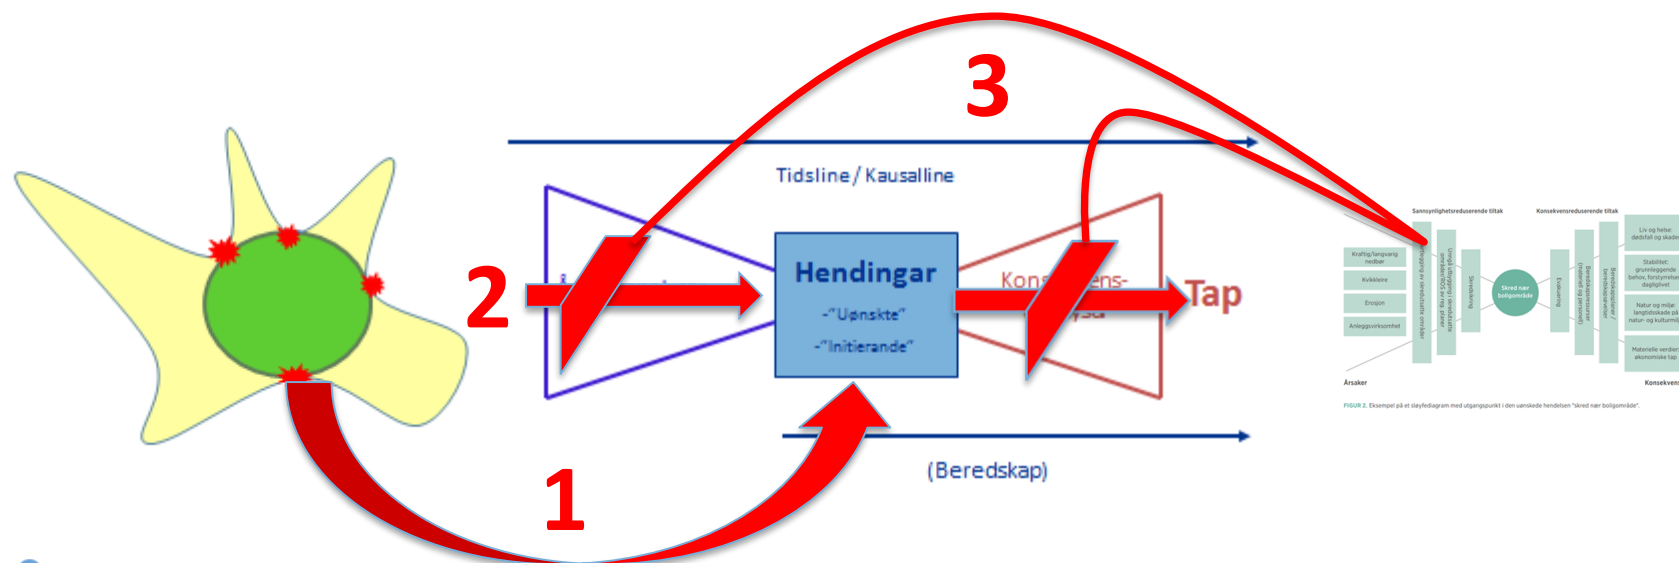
3

Tidsline / Kausalline

2

Hendingar

-"Uønskte"

-"Initierande"

Kons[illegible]ens-

Tap

Sannsynlighetsreduserende tiltak

Konsekvensreduserende tiltak

Kraftig/langvarig nedbør

Kvikkleire

Erosjon

Anleggsvirksomhet

Skred nær boligområde

Liv og helse: dødsfall og skader

Stabilitet: grunnleggende behov, forstyrrelser i dagliglivet

Natur og miljø: langtidsskade på natur- og kulturmiljø

Materielle verdier: økonomiske tap

Årsaker

Konsekvens

FIGUR 2. Eksempel på et sløyfediagram med utgangspunkt i den uønskede hendelsen "skred nær boligområde".

(Beredskap)

1